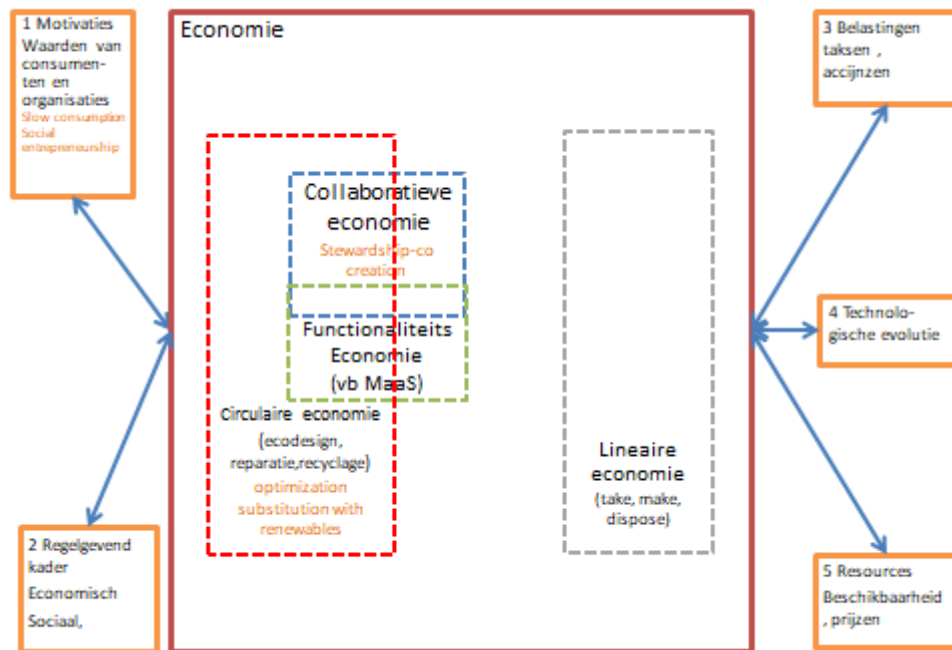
1 Motivaties
Waarden van consumenten en organisaties
Slow consumption
Social entrepreneurship

Economie

Collaboratieve economie
Stewardship-co creation

Functionaliteits Economie
(vb MaaS)

Circulaire economie
(ecodesign, reparatie,recyclage)
optimization
substitution with renewables

Lineaire economie
(take, make, dispose)

3 Belastingen taksen , accijnzen

4 Technologische evolutie

5 Resources
Beschikbaarheid , prijzen

2 Regelgevend kader
Economisch
Sociaal,